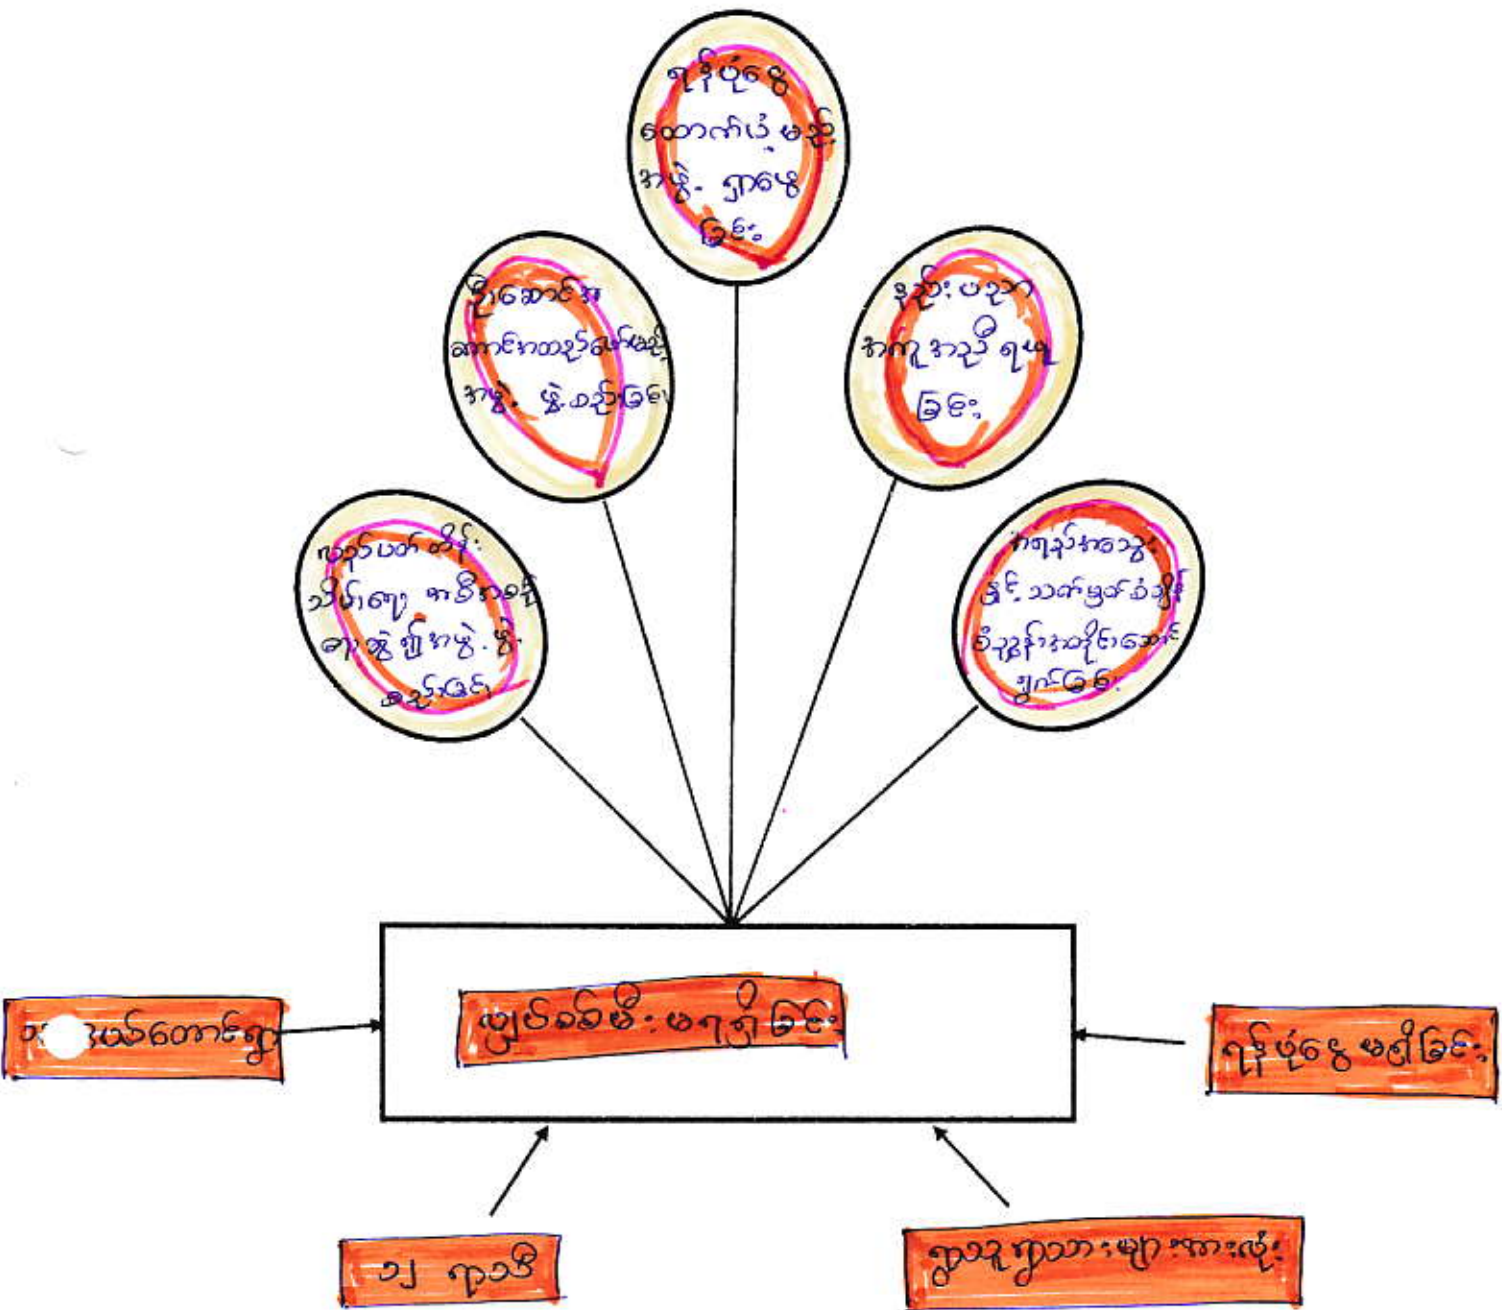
ရန်ပုံငွေ ထောက်ပံ့မည့် အဖွဲ့ ရှာဖွေခြင်း

ဦးဆောင်မှု ကောင်းတဲ့ ခေါင်းဆောင်မည့် အဖွဲ့ ဖွဲ့စည်းခြင်း

နည်းပညာ အကူအညီ ရယူခြင်း

လုပ်ငန်းစီမံ သိပ်ပညာ ကောင်းမည့် အဖွဲ့ ဖွဲ့စည်းခြင်း

အချက်အလက်များ စုဆောင်းခြင်း

လျှပ်စစ်မီး မရရှိခြင်း

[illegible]ဒေသ်တောင်များ

ရန်ပုံငွေ မရှိခြင်း

၁၂ ရာသီ

ရွာသူရွာသားများ အားလုံး